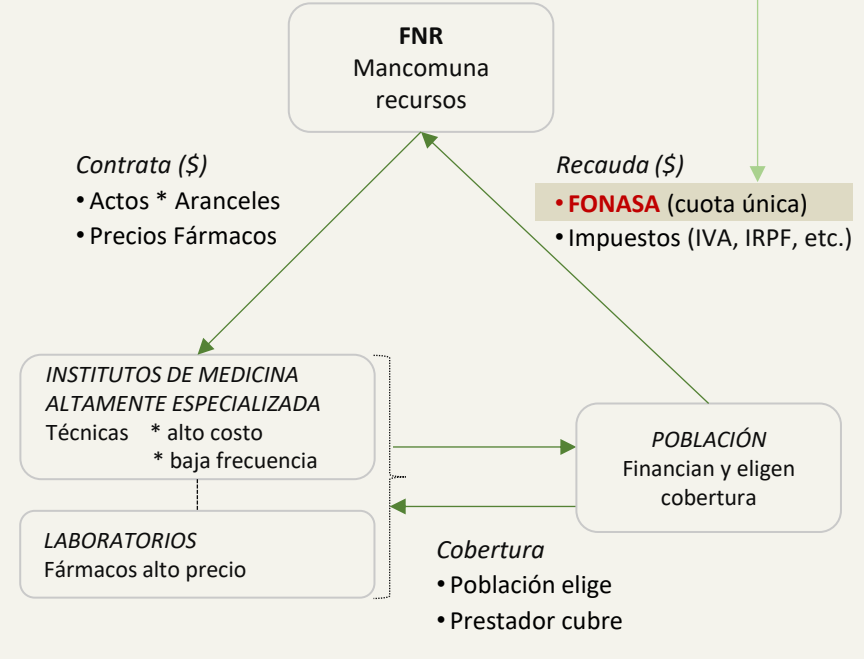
FNR
Mancomuna recursos

Contrata ($)
• Actos * Aranceles
• Precios Fármacos

Recauda ($)
• FONASA (cuota única)
• Impuestos (IVA, IRPF, etc.)

INSTITUTOS DE MEDICINA ALTAMENTE ESPECIALIZADA
Técnicas * alto costo
* baja frecuencia

LABORATORIOS
Fármacos alto precio

POBLACIÓN
Financian y eligen cobertura

Cobertura
• Población elige
• Prestador cubre